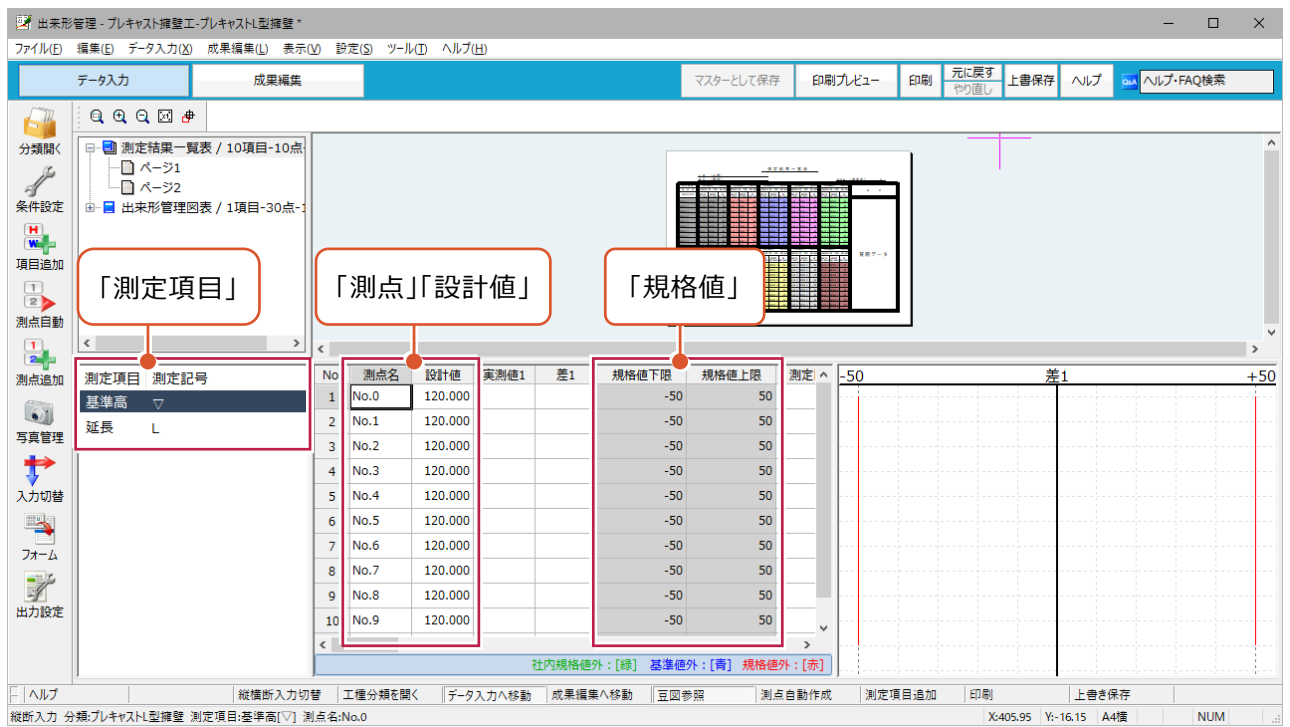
出来形管理 - プレキャスト擁壁工-プレキャストL型擁壁 *

ファイル(F) 編集(E) データ入力(X) 成果編集(L) 表示(V) 設定(S) ツール(T) ヘルプ(H)

データ入力 成果編集 マスターとして保存 印刷プレビュー 印刷 元に戻す やり直し 上書保存 ヘルプ ヘルプ・FAQ検索

分類開く
条件設定
項目追加
測点自動
測点追加
写真管理
入力切替
フォーム
出力設定

測定結果一覧表 / 10項目-10点
ページ1
ページ2
出来形管理図表 / 1項目-30点-1

「測定項目」
「測点」「設計値」
「規格値」

| 測定項目 | 測定記号 |
|---|---|
| 基準高 | ▽ |
| 延長 | L |

| No | 測点名 | 設計値 | 実測値1 | 差1 | 規格値下限 | 規格値上限 | 測定 |
|---|---|---|---|---|---|---|---|
| 1 | No.0 | 120.000 | | | -50 | 50 | |
| 2 | No.1 | 120.000 | | | -50 | 50 | |
| 3 | No.2 | 120.000 | | | -50 | 50 | |
| 4 | No.3 | 120.000 | | | -50 | 50 | |
| 5 | No.4 | 120.000 | | | -50 | 50 | |
| 6 | No.5 | 120.000 | | | -50 | 50 | |
| 7 | No.6 | 120.000 | | | -50 | 50 | |
| 8 | No.7 | 120.000 | | | -50 | 50 | |
| 9 | No.8 | 120.000 | | | -50 | 50 | |
| 10 | No.9 | 120.000 | | | -50 | 50 | |

-50 差1 +50

社内規格値外：[緑] 基準値外：[青] 規格値外：[赤]

ヘルプ 縦横断入力切替 工種分類を開く データ入力へ移動 成果編集へ移動 豆図参照 測点自動作成 測定項目追加 印刷 上書き保存

縦断入力 分類:プレキャストL型擁壁 測定項目:基準高[▽] 測点名:No.0 X:405.95 Y:-16.15 A4横 NUM